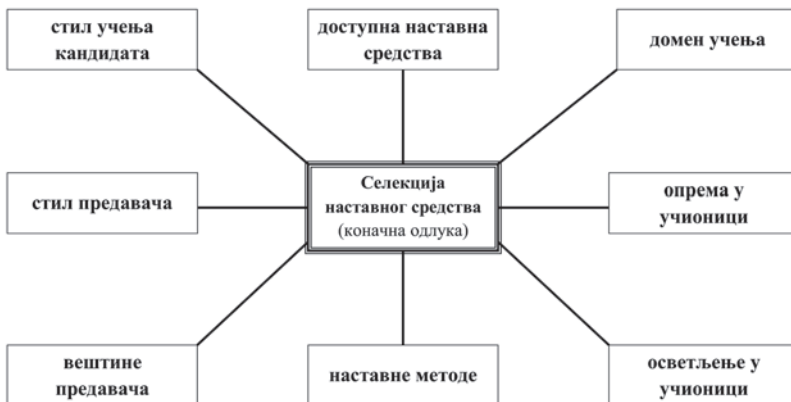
стил учења кандидата

доступна наставна средства

домен учења

стил предавача

Селекција наставног средства (коначна одлука)

опрема у учионици

вештине предавача

наставне методе

осветљење у учионици